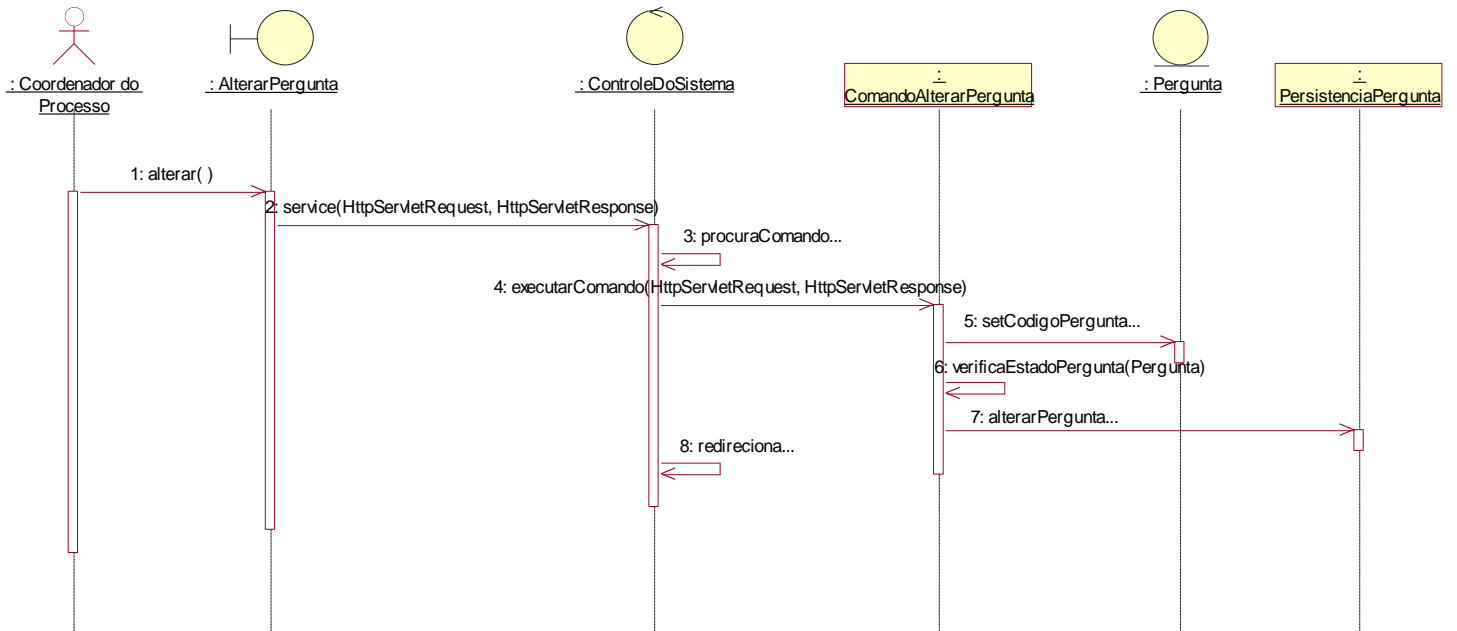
: Coordenador do Processo

: AlterarPergunta

: ControleDoSistema

: ComandoAlterarPergunta

: Pergunta

: PersistenciaPergunta

1: alterar( )

2: service(HttpServletRequest, HttpServletResponse)

3: procuraComando...

4: executarComando(HttpServletRequest, HttpServletResponse)

5: setCodigoPergunta...

6: verificaEstadoPergunta(Pergunta)

7: alterarPergunta...

8: redireciona...